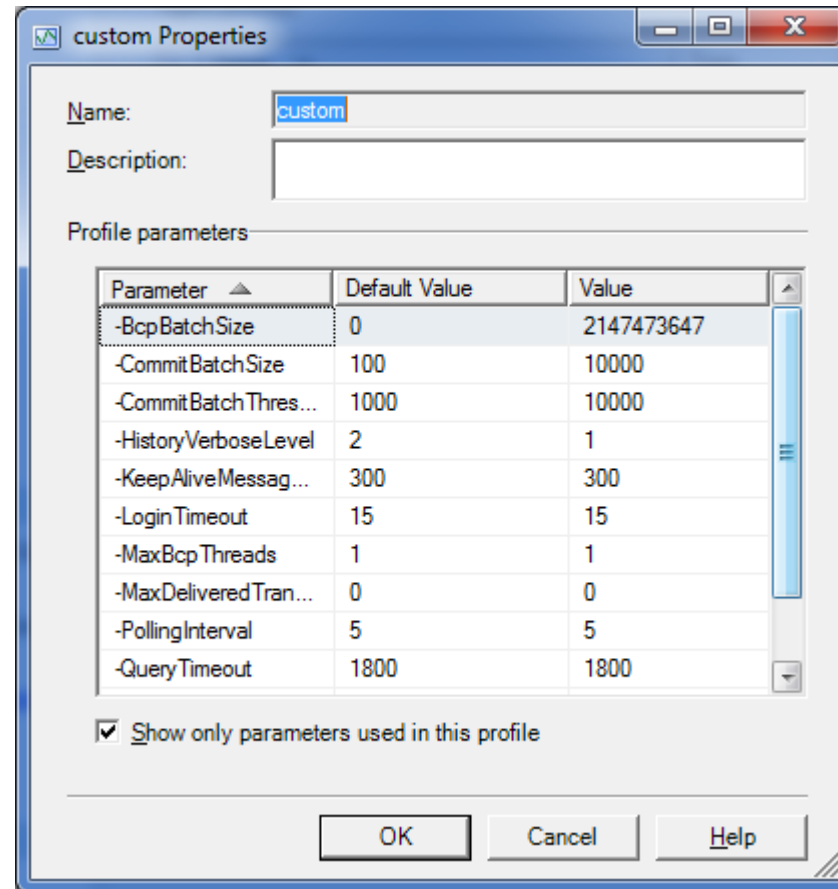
custom Properties

Name: custom

Description:

Profile parameters

| Parameter | Default Value | Value |
|---|---|---|
| -BcpBatchSize | 0 | 2147473647 |
| -CommitBatchSize | 100 | 10000 |
| -CommitBatchThres... | 1000 | 10000 |
| -HistoryVerboseLevel | 2 | 1 |
| -KeepAliveMessag... | 300 | 300 |
| -LoginTimeout | 15 | 15 |
| -MaxBcpThreads | 1 | 1 |
| -MaxDeliveredTran... | 0 | 0 |
| -PollingInterval | 5 | 5 |
| -QueryTimeout | 1800 | 1800 |

Show only parameters used in this profile

OK Cancel Help